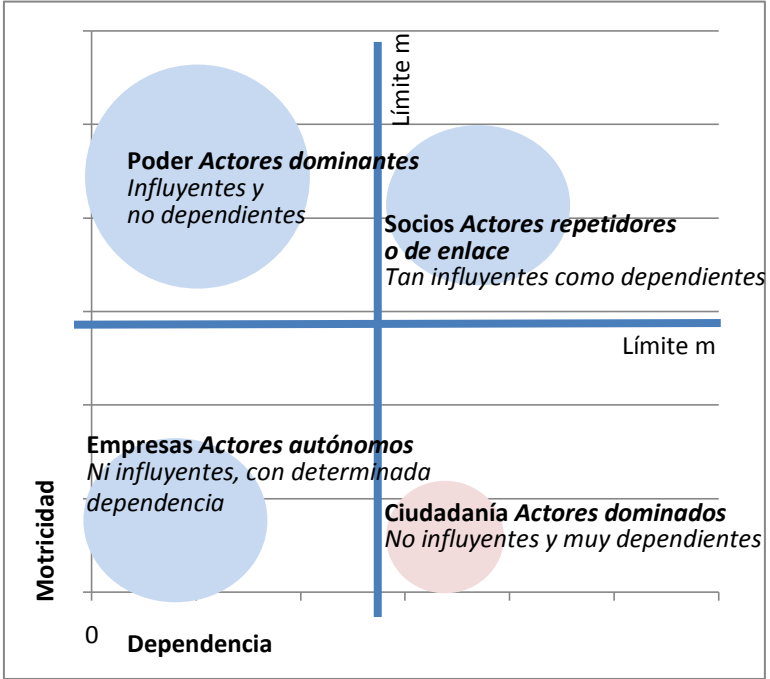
Límite m

**Poder** ***Actores dominantes***
*Influyentes y no dependientes*

**Socios** ***Actores repetidores o de enlace***
*Tan influyentes como dependientes*

Límite m

**Empresas** ***Actores autónomos***
*Ni influyentes, con determinada dependencia*

**Ciudadanía** ***Actores dominados***
*No influyentes y muy dependientes*

**Motricidad**

0

**Dependencia**